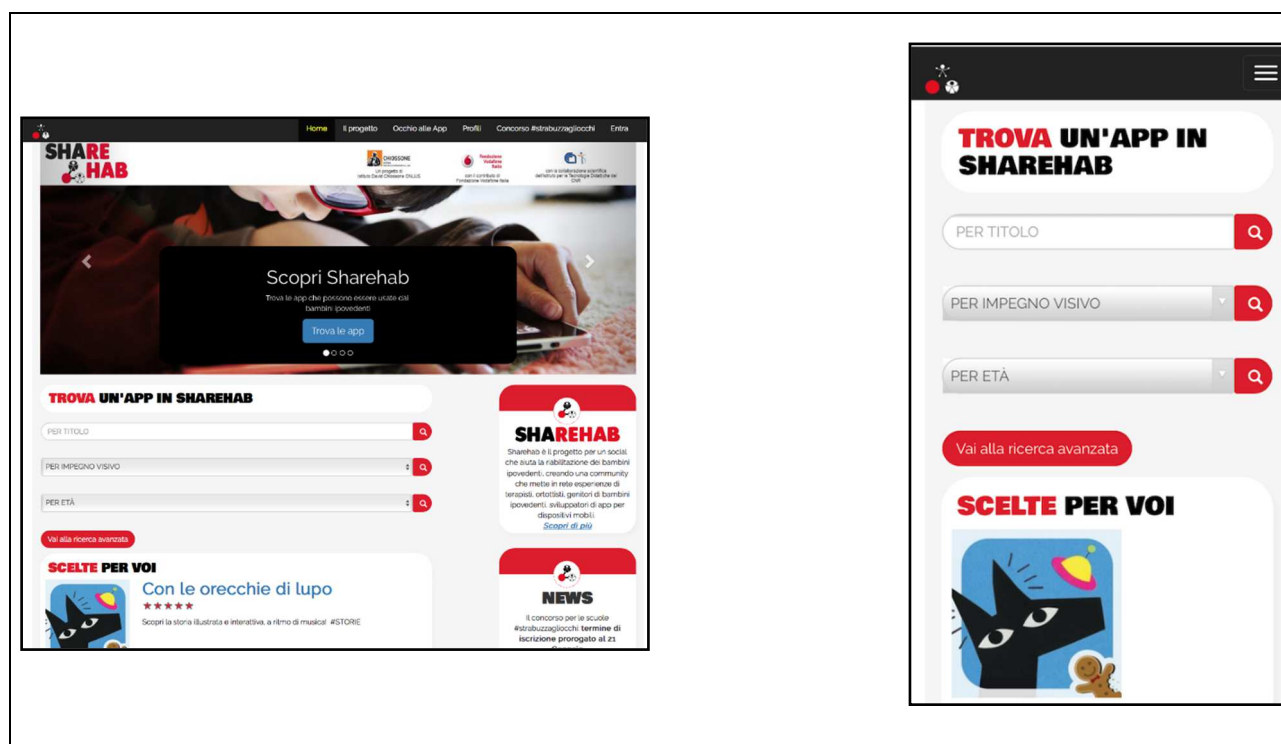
Home Il progetto Occhio alle App Profili Concorso #strabuzzagliocchi Entra

SHARE HAB

CHIOSSONE Un progetto di Istituto David Chiossone ONLUS

Fondazione Vodafone Italia con il contributo di Fondazione Vodafone Italia

con la collaborazione scientifica dell'Istituto per le Tecnologie Didattiche del CNR

Scopri Sharehab

Trova le app che possono essere usate dai bambini ipovedenti

Trova le app

TROVA UN'APP IN SHAREHAB

PER TITOLO

PER IMPEGNO VISIVO

PER ETÀ

Vai alla ricerca avanzata

SCELTE PER VOI

Con le orecchie di lupo

★★★★★

Scopri la storia illustrata e interattiva, a ritmo di musica! #STORIE

SHAREHAB

Sharehab è il progetto per un social che aiuta la riabilitazione dei bambini ipovedenti, creando una community che mette in rete esperienze di terapisti, ortottisti, genitori di bambini ipovedenti, sviluppatori di app per dispositivi mobili

Scopri di più

NEWS

Il concorso per le scuole #strabuzzagliocchi termine di iscrizione prorogato al 21 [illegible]

TROVA UN'APP IN SHAREHAB

PER TITOLO

PER IMPEGNO VISIVO

PER ETÀ

Vai alla ricerca avanzata

SCELTE PER VOI